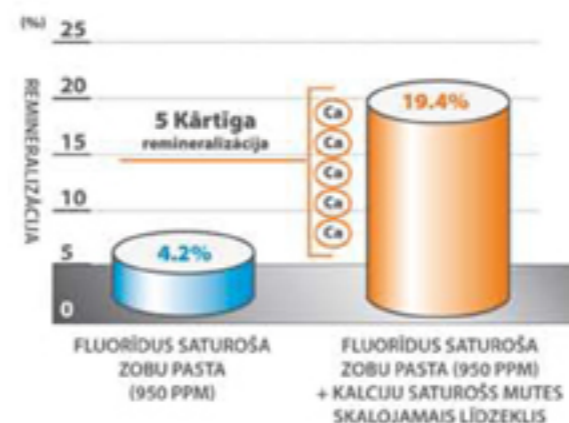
(%)
25
20
15
10
5
0

REMINERALIZĀCIJA

5 Kārtīga
remineralizācija

Ca
Ca
Ca
Ca
Ca

4.2%

19.4%

FLUORĪDUS SATUROŠA ZOBU PASTA (950 PPM)

FLUORĪDUS SATUROŠA ZOBU PASTA (950 PPM) + KALCIJU SATUROŠS MUTES SKALOJAMAIS LĪDZEKLIS